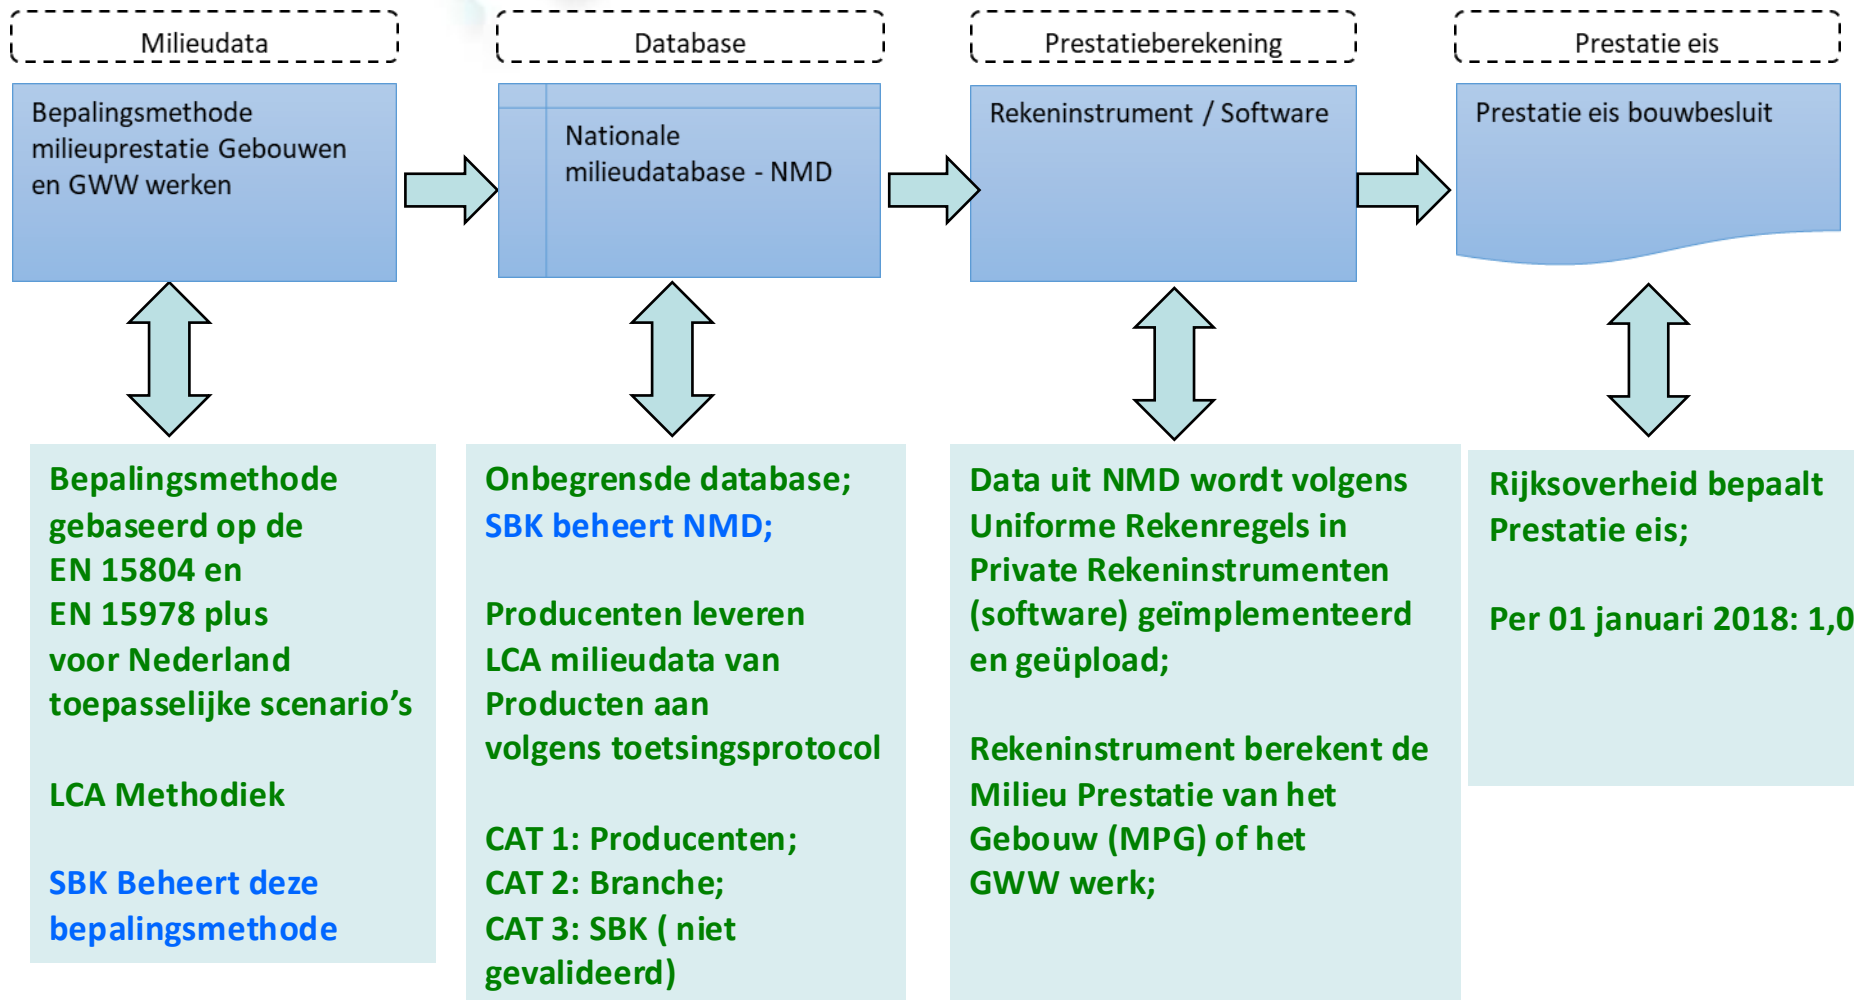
Milieudata

Database

Prestatieberekening

Prestatie eis

Bepalingsmethode milieuprestatie Gebouwen en GWW werken

Nationale milieudatabase - NMD

Rekeninstrument / Software

Prestatie eis bouwbesluit

Bepalingsmethode gebaseerd op de EN 15804 en EN 15978 plus voor Nederland toepasselijke scenario's

LCA Methodiek

SBK Beheert deze bepalingsmethode

Onbegrensde database;
SBK beheert NMD;

Producenten leveren LCA milieudata van Producten aan volgens toetsingsprotocol

CAT 1: Producenten;
CAT 2: Branche;
CAT 3: SBK ( niet gevalideerd)

Data uit NMD wordt volgens Uniforme Rekenregels in Private Rekeninstrumenten (software) geïmplementeerd en geüpload;

Rekeninstrument berekent de Milieu Prestatie van het Gebouw (MPG) of het GWW werk;

Rijksoverheid bepaalt Prestatie eis;

Per 01 januari 2018: 1,0